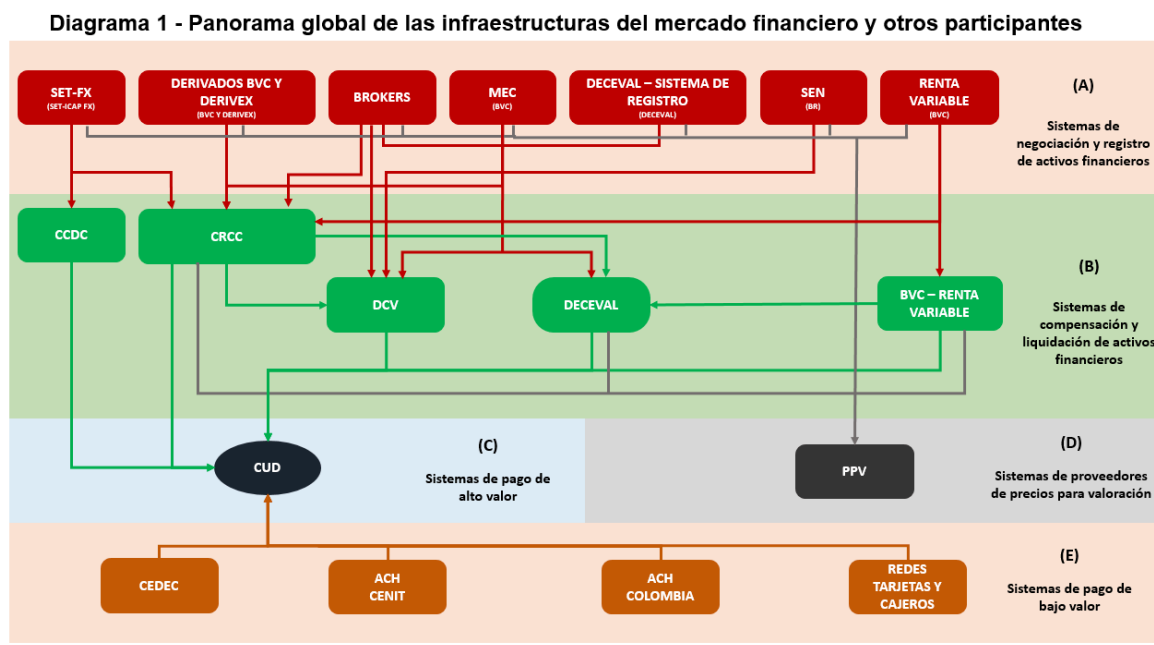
Diagrama 1 - Panorama global de las infraestructuras del mercado financiero y otros participantes

SET-FX (SET-ICAP FX)

DERIVADOS BVC Y DERIVEX (BVC Y DERIVEX)

BROKERS

MEC (BVC)

DECEVAL – SISTEMA DE REGISTRO (DECEVAL)

SEN (BR)

RENTA VARIABLE (BVC)

(A)

Sistemas de negociación y registro de activos financieros

CCDC

CRCC

DCV

DECEVAL

BVC – RENTA VARIABLE

(B)

Sistemas de compensación y liquidación de activos financieros

CUD

(C)

Sistemas de pago de alto valor

PPV

(D)

Sistemas de proveedores de precios para valoración

CEDEC

ACH CENIT

ACH COLOMBIA

REDES TARJETAS Y CAJEROS

(E)

Sistemas de pago de bajo valor